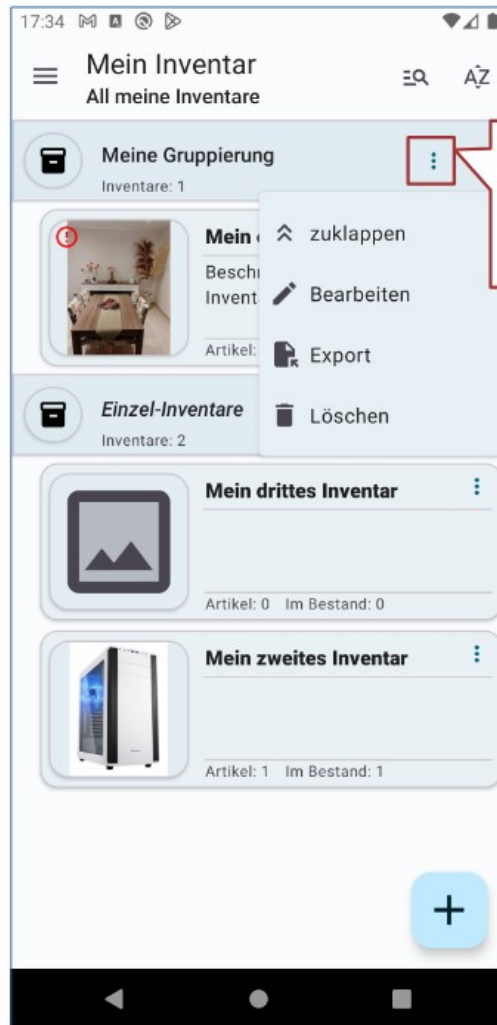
17:34

Mein Inventar
All meine Inventare

Meine Gruppierung
Inventare: 1

Mein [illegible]
Beschr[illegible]
Invent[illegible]
Artikel: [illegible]

zuklappen
Bearbeiten
Export
Löschen

Einzel-Inventare
Inventare: 2

Mein drittes Inventar
Artikel: 0 Im Bestand: 0

Mein zweites Inventar
Artikel: 1 Im Bestand: 1

+